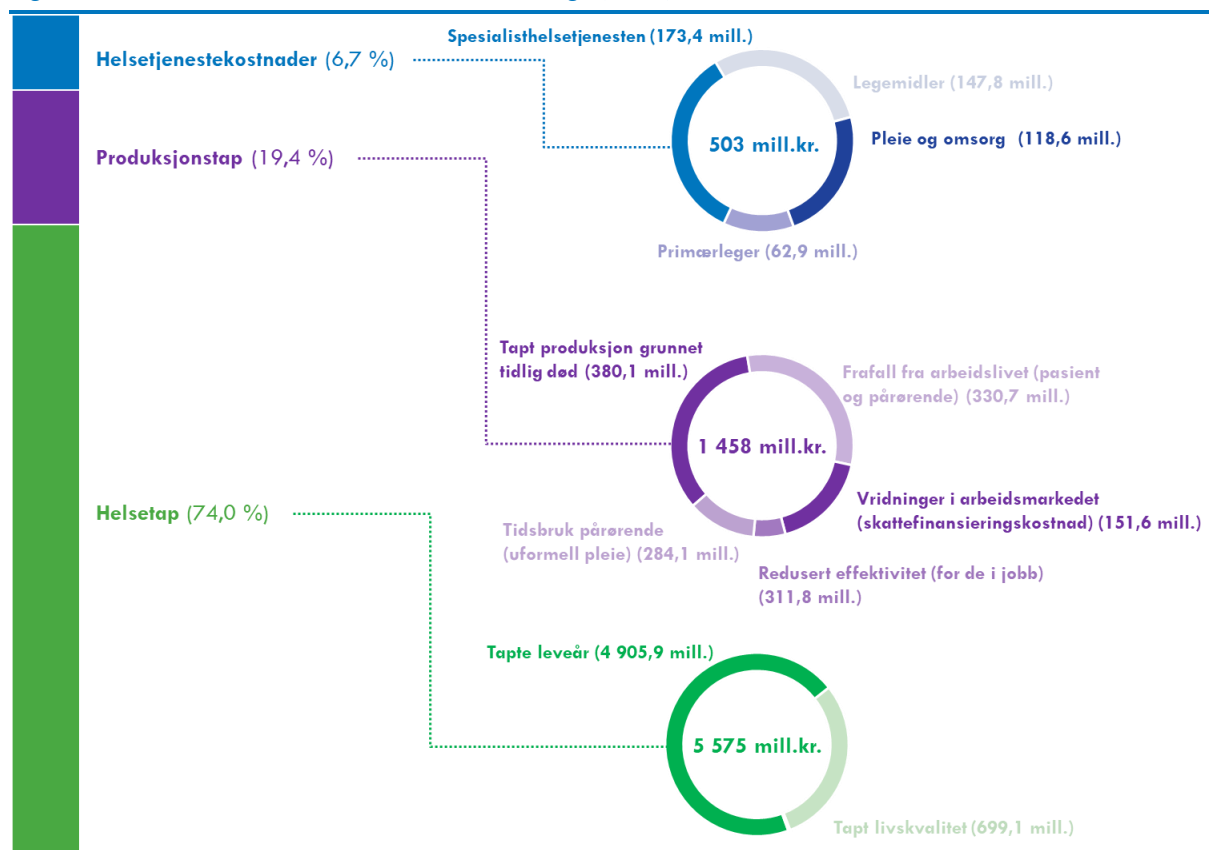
Helsetjenestekostnader (6,7 %)

Spesialisthelsetjenesten (173,4 mill.)

Legemidler (147,8 mill.)

503 mill.kr.

Pleie og omsorg (118,6 mill.)

Primærleger (62,9 mill.)

Produksjonstap (19,4 %)

Tapt produksjon grunnet tidlig død (380,1 mill.)

Frafall fra arbeidslivet (pasient og pårørende) (330,7 mill.)

1 458 mill.kr.

Vridninger i arbeidsmarkedet (skattefinansieringskostnad) (151,6 mill.)

Tidsbruk pårørende (uformell pleie) (284,1 mill.)

Redusert effektivitet (for de i jobb) (311,8 mill.)

Helsetap (74,0 %)

Tapte leveår (4 905,9 mill.)

5 575 mill.kr.

Tapt livskvalitet (699,1 mill.)